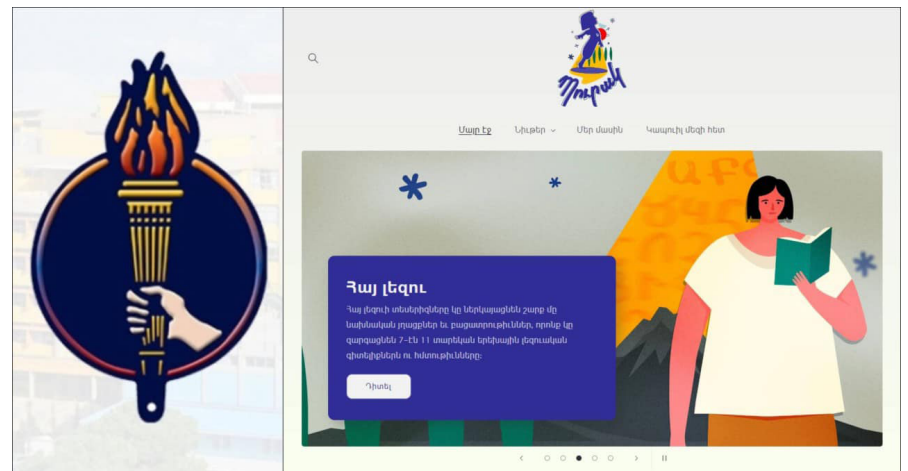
Պուրակ

Մայր էջ Նիւթեր Մեր մասին Կապուիլ մեզի հետ

ԱԲԳ

Հայ լեզու

Հայ լեզուի տետրիկները կը ներկայացնեն շարք մը նախնական յուշքներ եւ բացատրութիւններ, որոնք կը զարգացնեն 7-էն 11 տարեկան երեխային լեզուական գիտելիքներն ու խմտութիւնները:

Դիտել